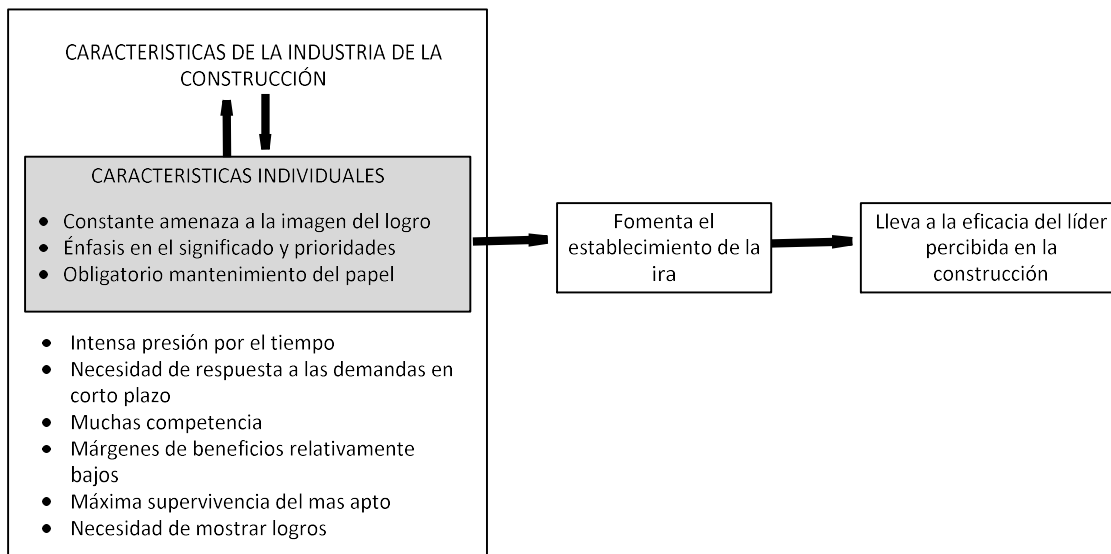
CARACTERISTICAS DE LA INDUSTRIA DE LA CONSTRUCCIÓN

CARACTERISTICAS INDIVIDUALES

- Constante amenaza a la imagen del logro
- Énfasis en el significado y prioridades
- Obligatorio mantenimiento del papel

- Intensa presión por el tiempo
- Necesidad de respuesta a las demandas en corto plazo
- Muchas competencia
- Márgenes de beneficios relativamente bajos
- Máxima supervivencia del mas apto
- Necesidad de mostrar logros

Fomenta el establecimiento de la ira

Lleva a la eficacia del líder percibida en la construcción